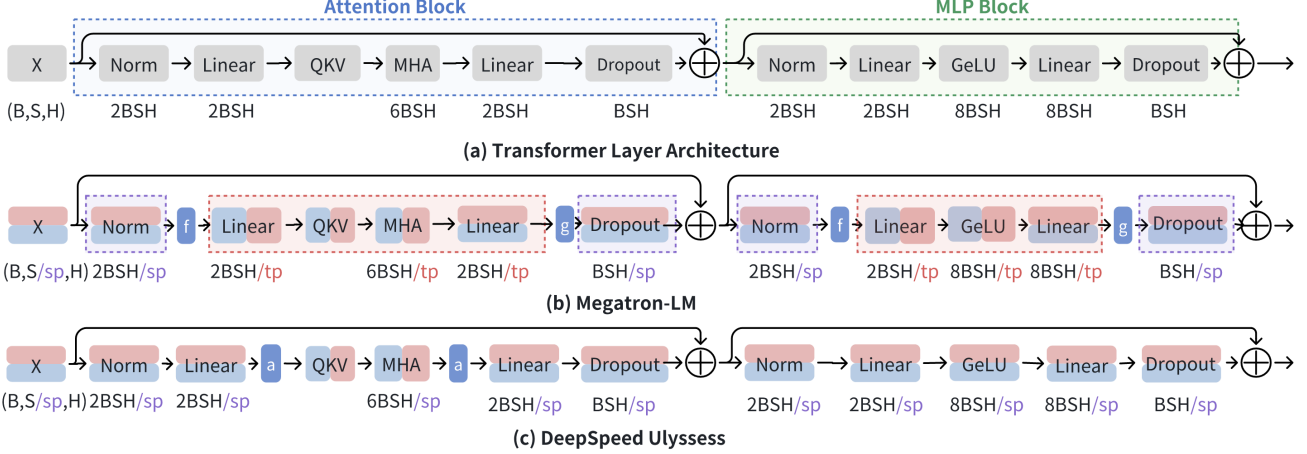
Attention Block

MLP Block

X → Norm → Linear → QKV → MHA → Linear → Dropout ⊕ → Norm → Linear → GeLU → Linear → Dropout ⊕

(B,S,H) 2BSH 2BSH 6BSH 2BSH BSH 2BSH 2BSH 8BSH 8BSH BSH

(a) Transformer Layer Architecture

X Norm f Linear QKV MHA Linear g Dropout ⊕ Norm f Linear GeLU Linear g Dropout ⊕

(B,S/sp,H) 2BSH/sp 2BSH/tp 6BSH/tp 2BSH/tp BSH/sp 2BSH/sp 2BSH/tp 8BSH/tp 8BSH/tp BSH/sp

(b) Megatron-LM

X Norm Linear a QKV MHA a Linear Dropout ⊕ Norm Linear GeLU Linear Dropout ⊕

(B,S/sp,H) 2BSH/sp 2BSH/sp 6BSH/sp 2BSH/sp BSH/sp 2BSH/sp 2BSH/sp 8BSH/sp 8BSH/sp BSH/sp

(c) DeepSpeed Ulyssess